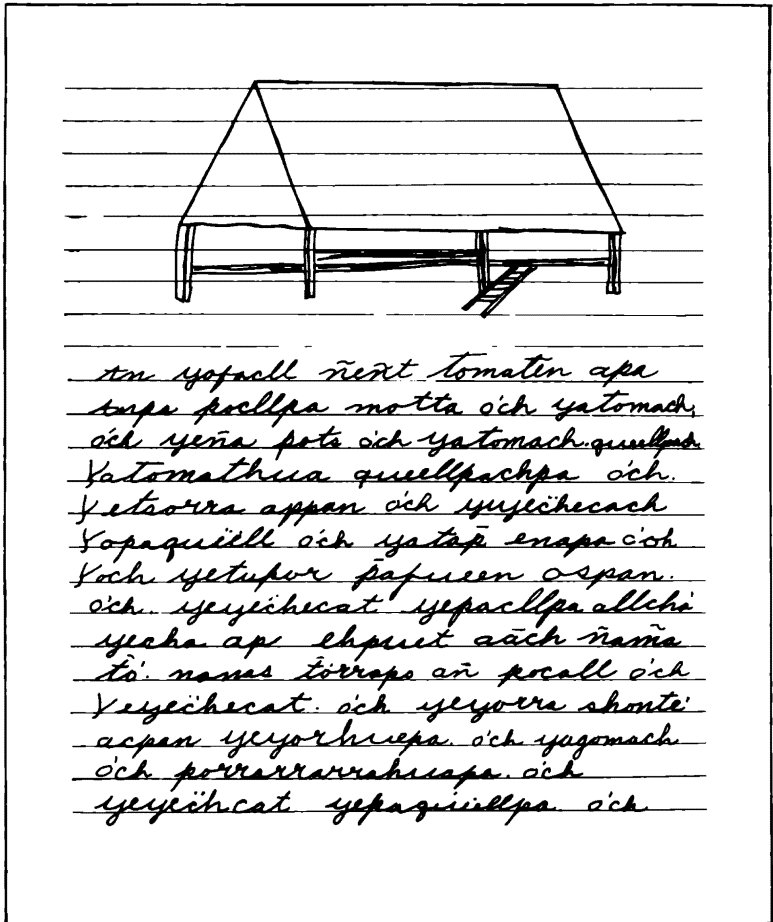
tm yopacll ñent tomaten apa
tmpa pocllpa motta óch yatomach;
óch yeña pots óch yatomach quellpach.
Yatomathua quellpachpa óch.
Yetsorra appan óch yeyëchecach
Yopaquëlle óch yatap enapa óch
Yoch yetupor papueen ospan.
óch. yeyëchecat yepacllpa allchá
yecha ap ehpuet aäch ñama
tó. nanes torrope añ pocall óch
Yeyëchecat. óch yeyorra shonte
acpan yeyorhuepa. óch yagomach
óch porrarrarrahuapa. óch
yeyëchcat yepaqueellpa. óch